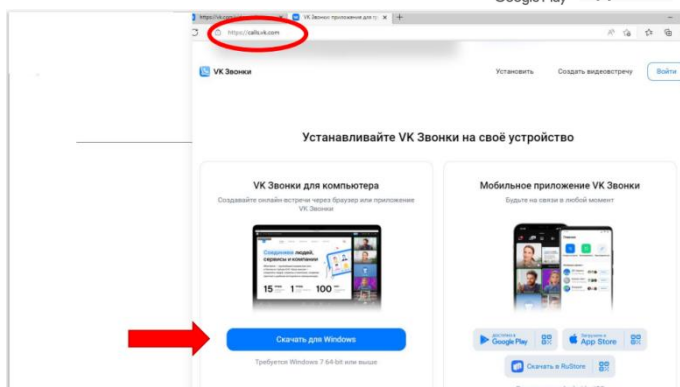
Google Play

https://vk.com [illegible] | VK Звонки приложение для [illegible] | +

https://calls.vk.com

VK Звонки

Установить | Создать видеовстречу | Войти

Устанавливайте VK Звонки на своё устройство

VK Звонки для компьютера

Создавайте онлайн-встречи через браузер или приложение VK Звонки

Соединяем людей, сервисы и компании

15 | 100

Скачать для Windows

Требуется Windows 7 64-bit или выше

Мобильное приложение VK Звонки

Будьте на связи в любой момент

Доступно в Google Play

Загрузите в App Store

Скачать в RuStore